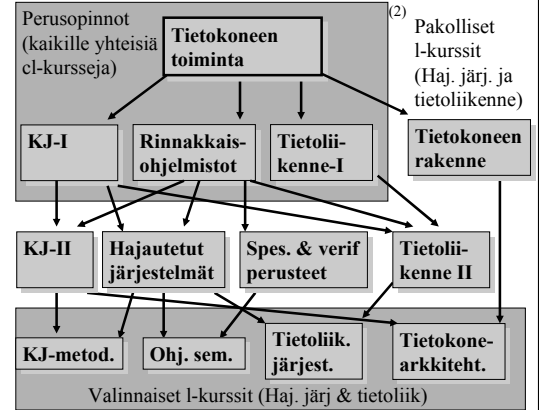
Perusopinnot (kaikille yhteisiä cl-kursseja)

Tietokoneen toiminta

(2) Pakolliset l-kurssit (Haj. järj. ja tietoliikenne)

KJ-I

Rinnakkaisohjelmistot

Tietoliikenne-I

Tietokoneen rakenne

KJ-II

Hajautetut järjestelmät

Spes. & verif perusteet

Tietoliikenne II

KJ-metod.

Ohj. sem.

Tietoliik. järjest.

Tietokonearkkiteht.

Valinnaiset l-kurssit (Haj. järj & tietoliik)